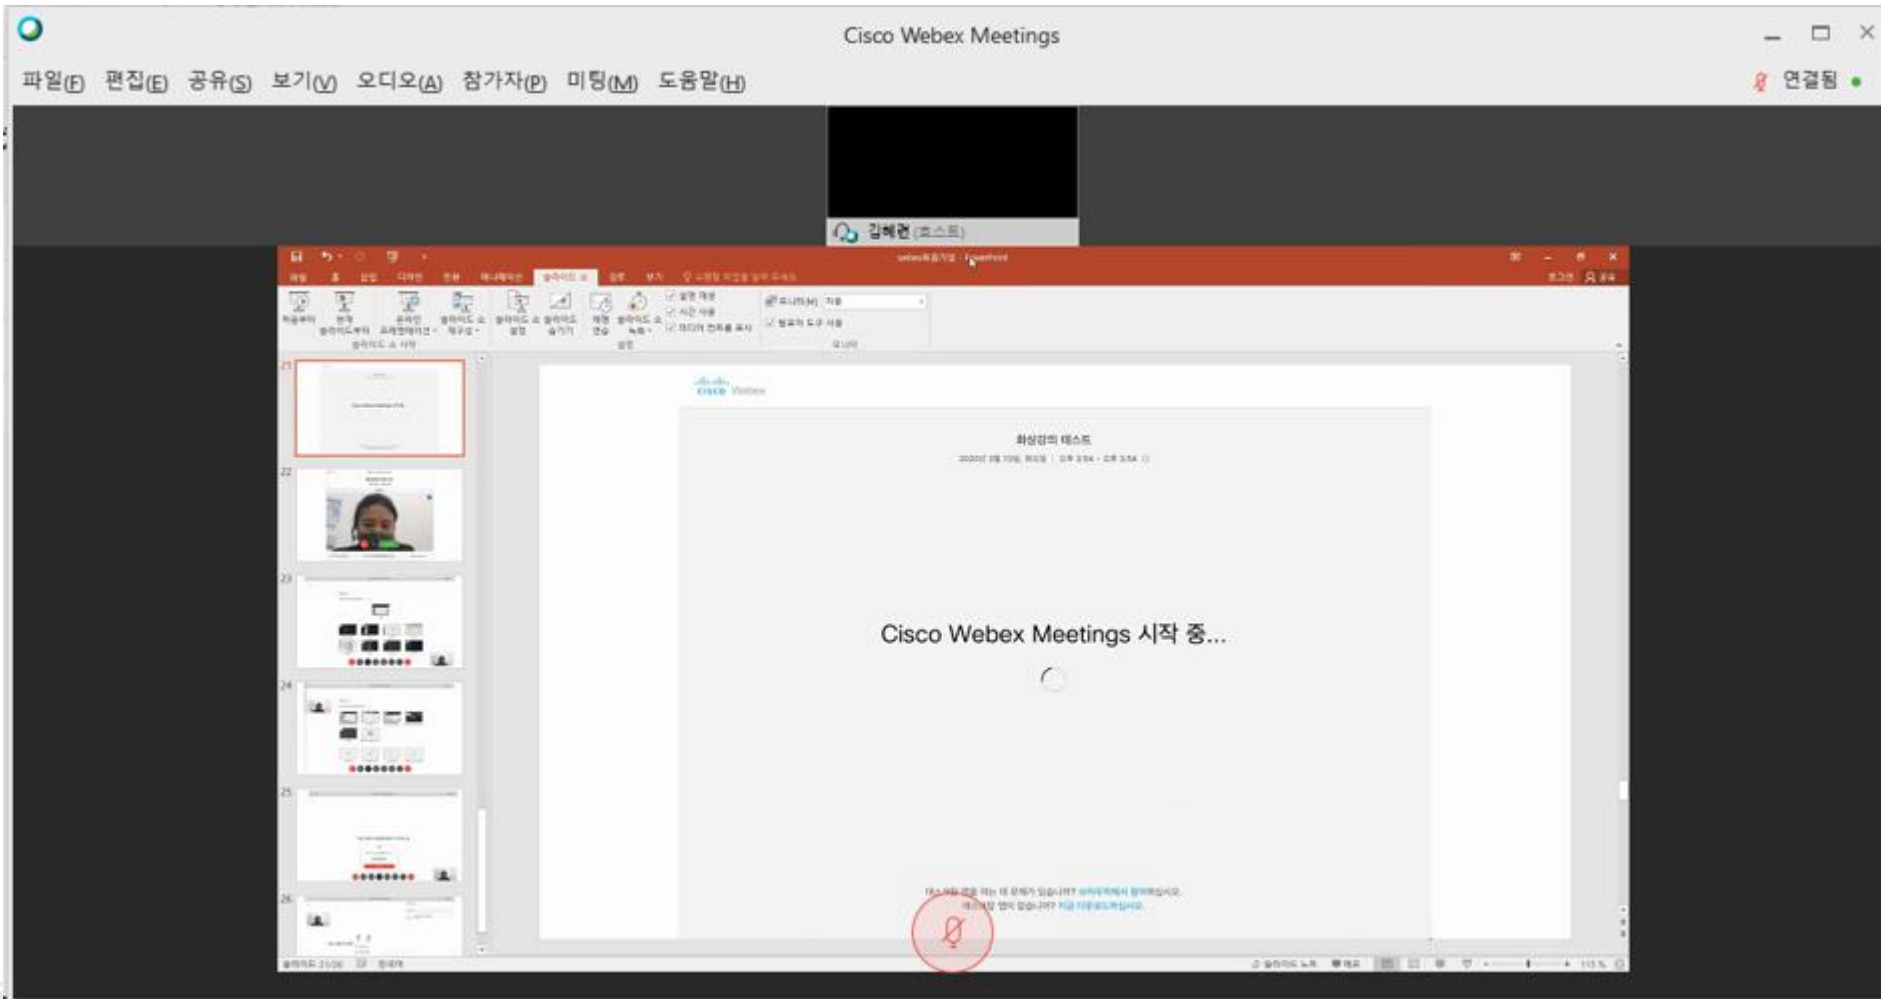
Cisco Webex Meetings

파일(F) 편집(E) 공유(S) 보기(V) 오디오(A) 참가자(P) 미팅(M) 도움말(H)

연결됨

김혜련 (호스트)

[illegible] - PowerPoint

슬라이드 쇼

21
22
23
24
25
26

cisco Webex

화상강의 테스트

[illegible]

Cisco Webex Meetings 시작 중...

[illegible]